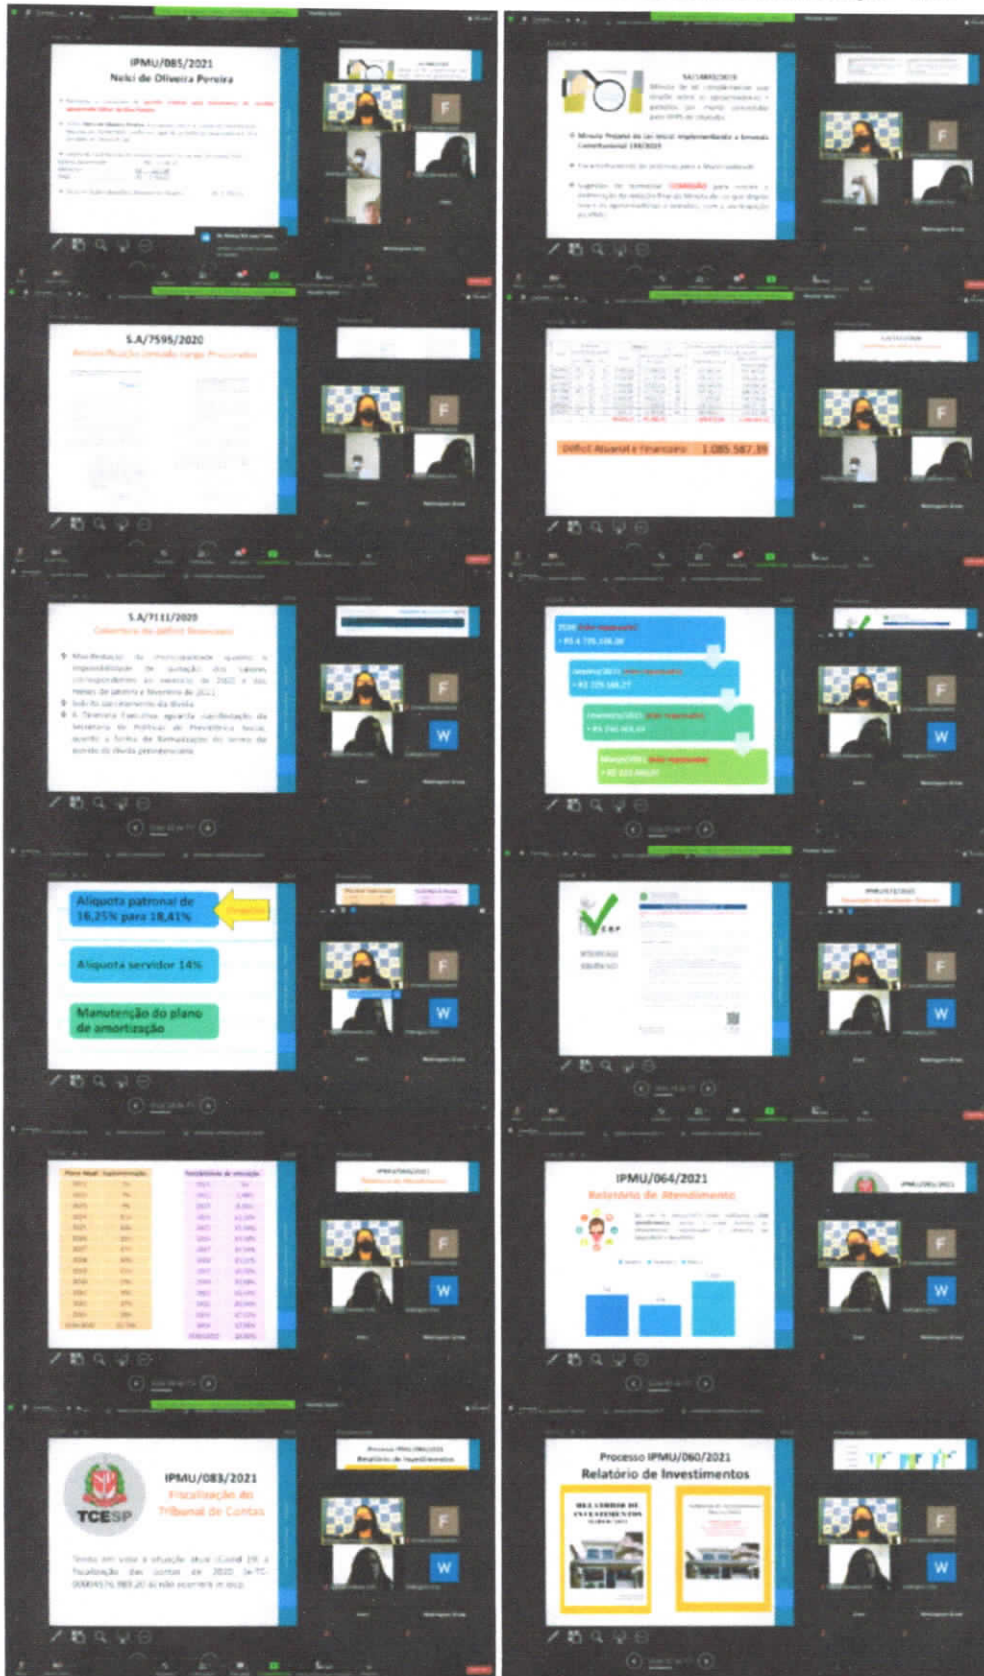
IPMU/085/2021
Neici de Oliveira Pereira

F

SA/1480/2020

Minuta Projeto de Lei inicial: implementando a Emenda Constitucional 103/2019

F

S.A/7596/2020

F

Déficit Atuarial e Financeiro 1.085.587,39

F

S.A/7111/2020

F
W

F
W

Alíquota patronal de 16,25% para 18,41%

Alíquota servidor 14%

Manutenção do plano de amortização

F
W

CRP

F
W

F
W

IPMU/064/2021
Relatório de Atendimento

F
W

TCESP

IPMU/083/2021
Fiscalização do Tribunal de Contas

F
W

Processo IPMU/060/2021
Relatório de Investimentos

F
W